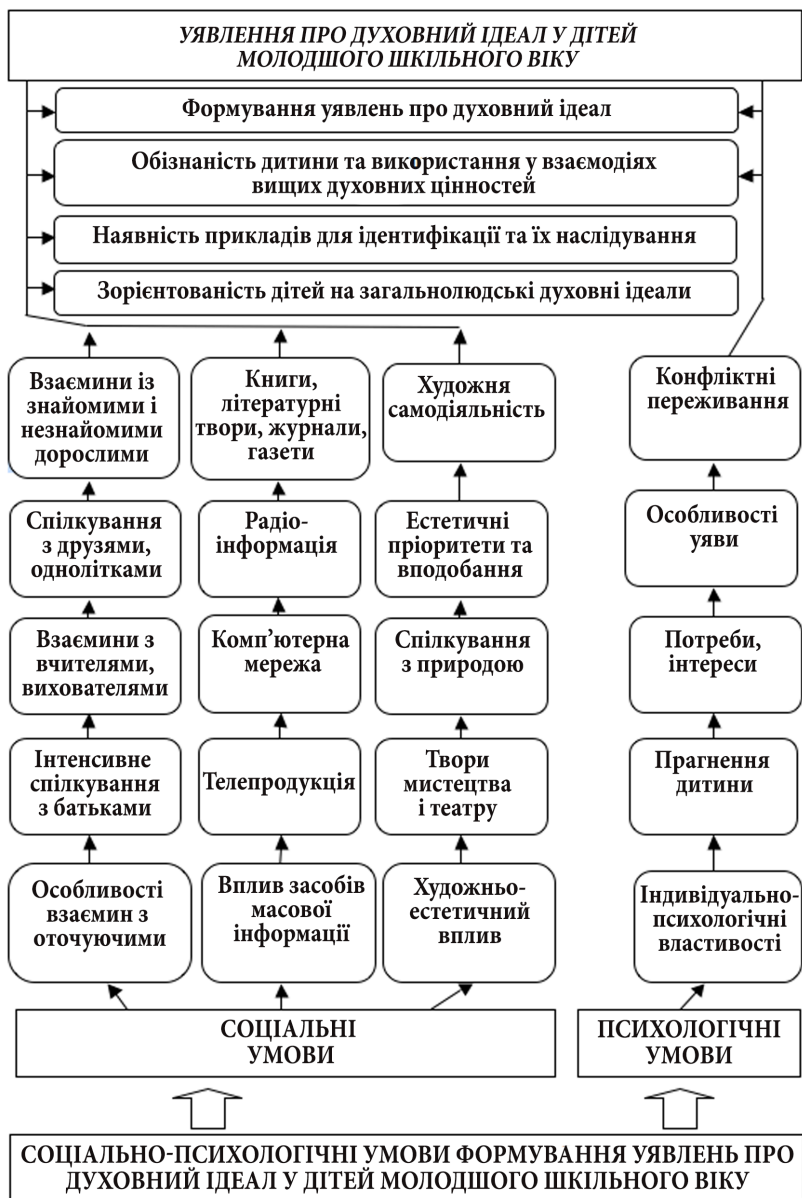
УЯВЛЕННЯ ПРО ДУХОВНИЙ ІДЕАЛ У ДІТЕЙ МОЛОДШОГО ШКІЛЬНОГО ВІКУ

Формування уявлень про духовний ідеал

Обізнаність дитини та використання у взаємодіях вищих духовних цінностей

Наявність прикладів для ідентифікації та їх наслідування

Зорієнтованість дітей на загальнолюдські духовні ідеали

Взаємини із знайомими і незнайомими дорослими

Спілкування з друзями, однолітками

Взаємини з вчителями, вихователями

Інтенсивне спілкування з батьками

Особливості взаємин з оточуючими

Книги, літературні твори, журнали, газети

Радіо-інформація

Комп'ютерна мережа

Телепродукція

Вплив засобів масової інформації

Художня самодіяльність

Естетичні пріоритети та вподобання

Спілкування з природою

Твори мистецтва і театру

Художньо-естетичний вплив

Конфліктні переживання

Особливості уяви

Потреби, інтереси

Прагнення дитини

Індивідуально-психологічні властивості

СОЦІАЛЬНІ УМОВИ

ПСИХОЛОГІЧНІ УМОВИ

СОЦІАЛЬНО-ПСИХОЛОГІЧНІ УМОВИ ФОРМУВАННЯ УЯВЛЕНЬ ПРО ДУХОВНИЙ ІДЕАЛ У ДІТЕЙ МОЛОДШОГО ШКІЛЬНОГО ВІКУ